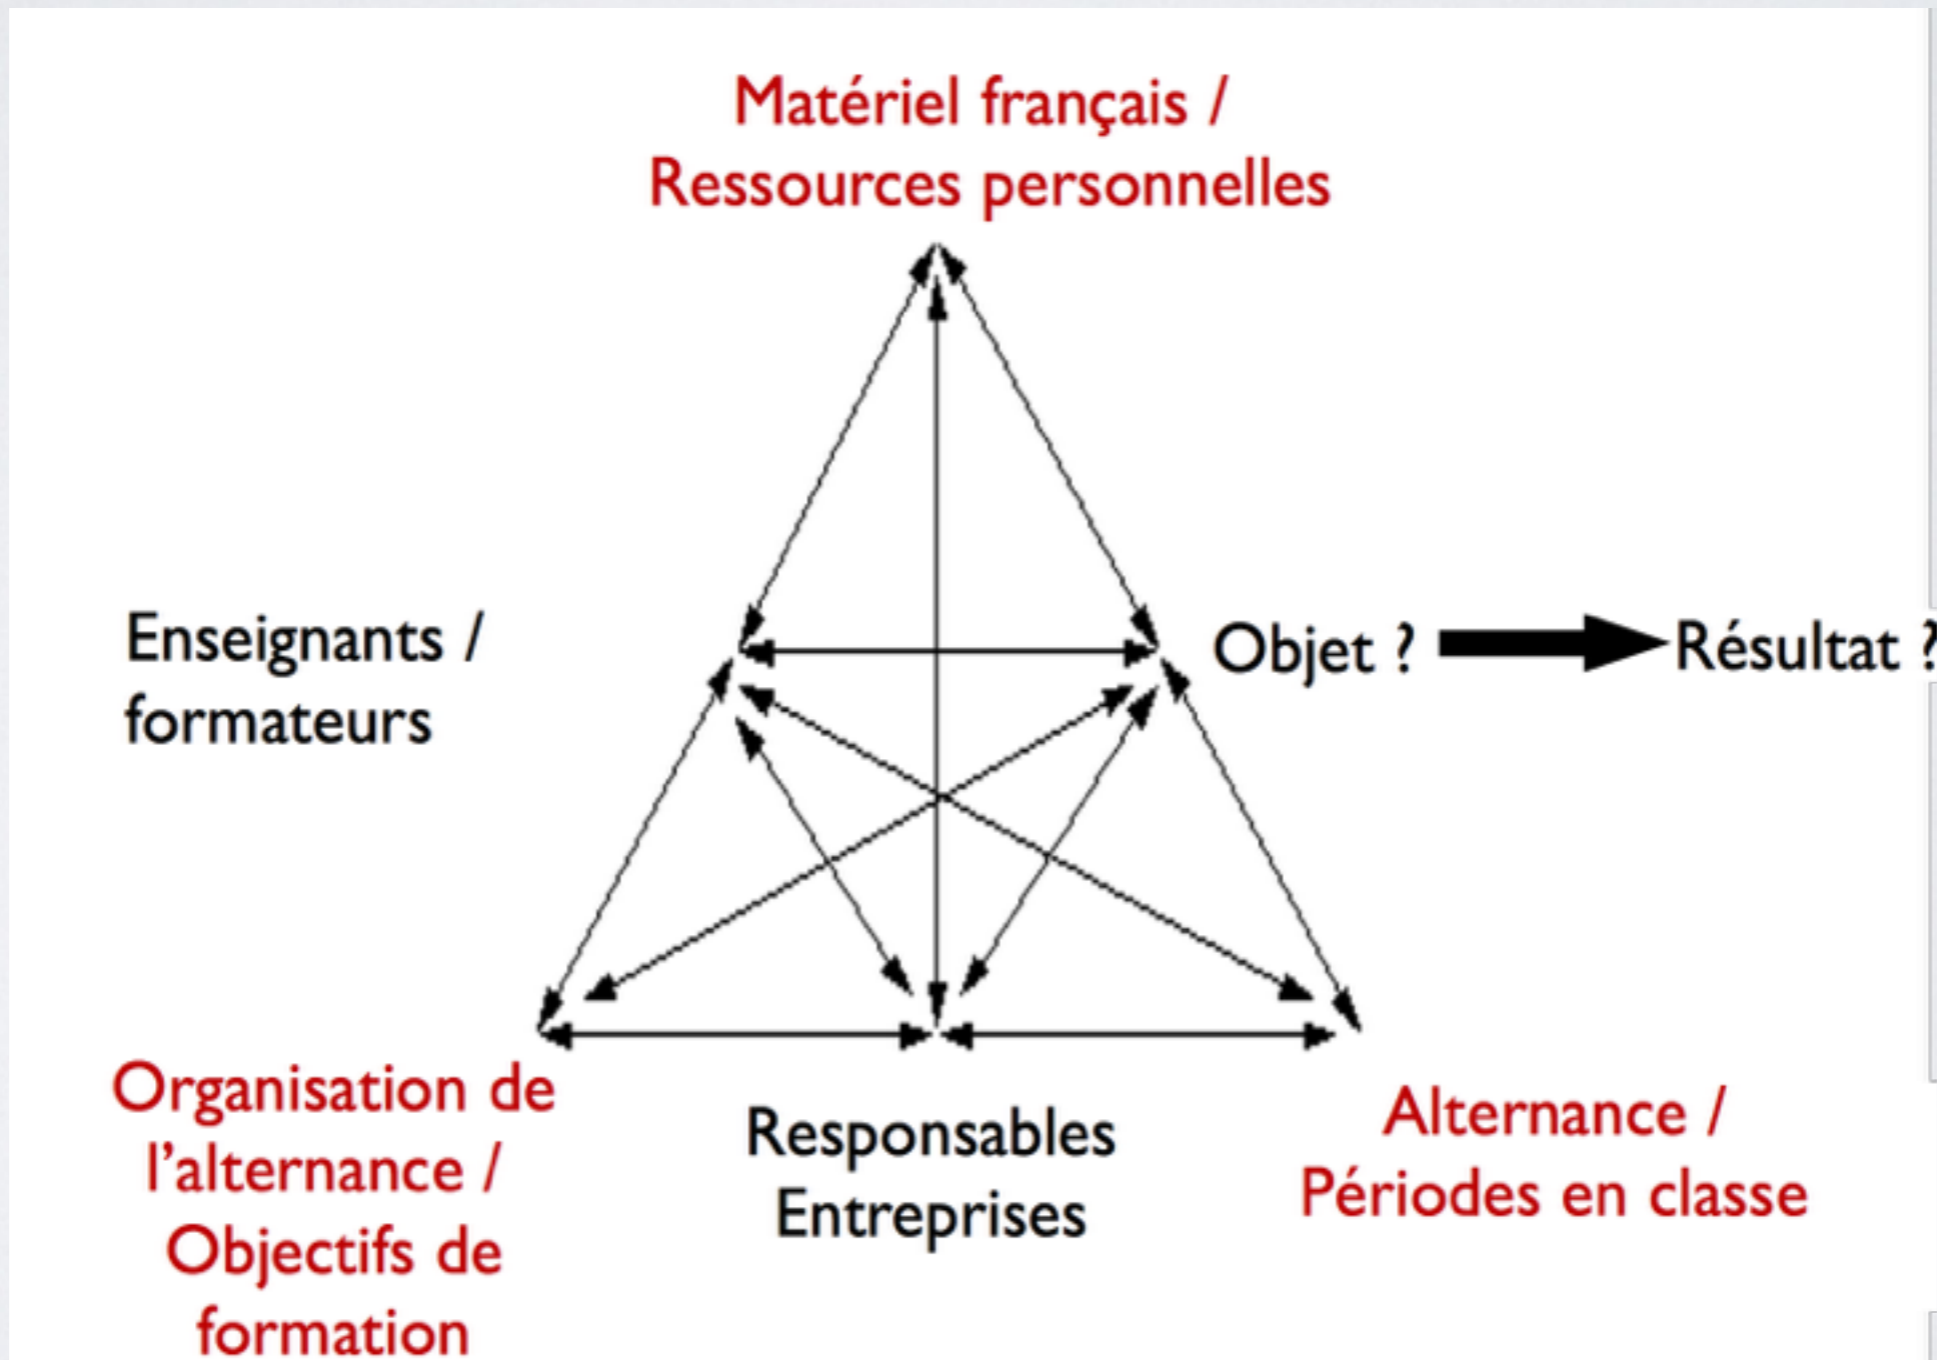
Matériel français / Ressources personnelles

Enseignants / formateurs

Objet ?

Résultat ?

Organisation de l'alternance / Objectifs de formation

Responsables Entreprises

Alternance / Périodes en classe